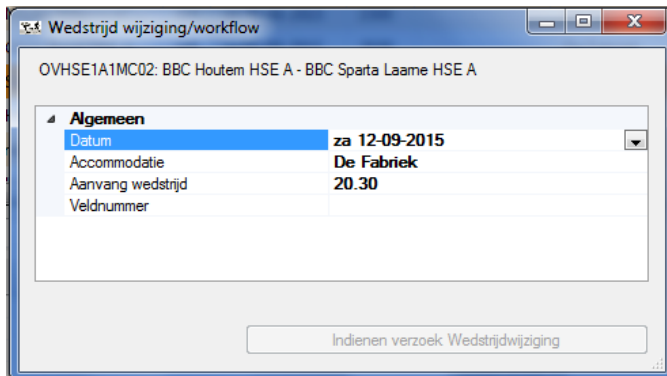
Wedstrijd wijziging/workflow

OVHSE1A1MC02: BBC Houtem HSE A - BBC Sparta Laame HSE A

| Algemeen | |
|---|---|
| Datum | za 12-09-2015 |
| Accommodatie | De Fabriek |
| Aanvang wedstrijd | 20.30 |
| Veldnummer | |

Indienen verzoek Wedstrijdwijziging